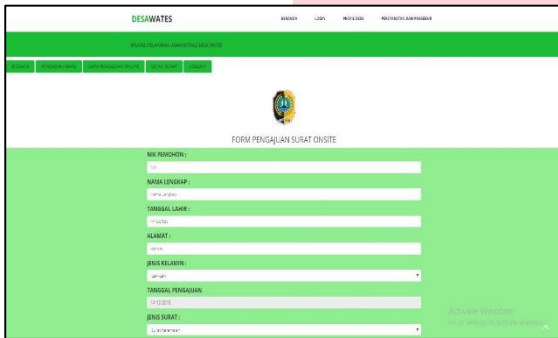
DESAWATES

BERANDA LOGIN PROFIL DESA PERSYARATAN DAN PROSEDUR

MEDIA PELAYANAN ADMINISTRASI DESA WATES

BERANDA PENGADUAN WARGA LIHAT PENGAJUAN ONLINE CETAK SURAT LOGOUT

FORM PENGAJUAN SURAT ONSITE

NIK PEMOHON :

NIK

NAMA LENGKAP :

Nama Lengkap

TANGGAL LAHIR :

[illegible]

ALAMAT :

Alamat

JENIS KELAMIN :

Laki-laki

TANGGAL PENGAJUAN

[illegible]

JENIS SURAT :

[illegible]

Activate Windows
Go to Settings to activate Windows.